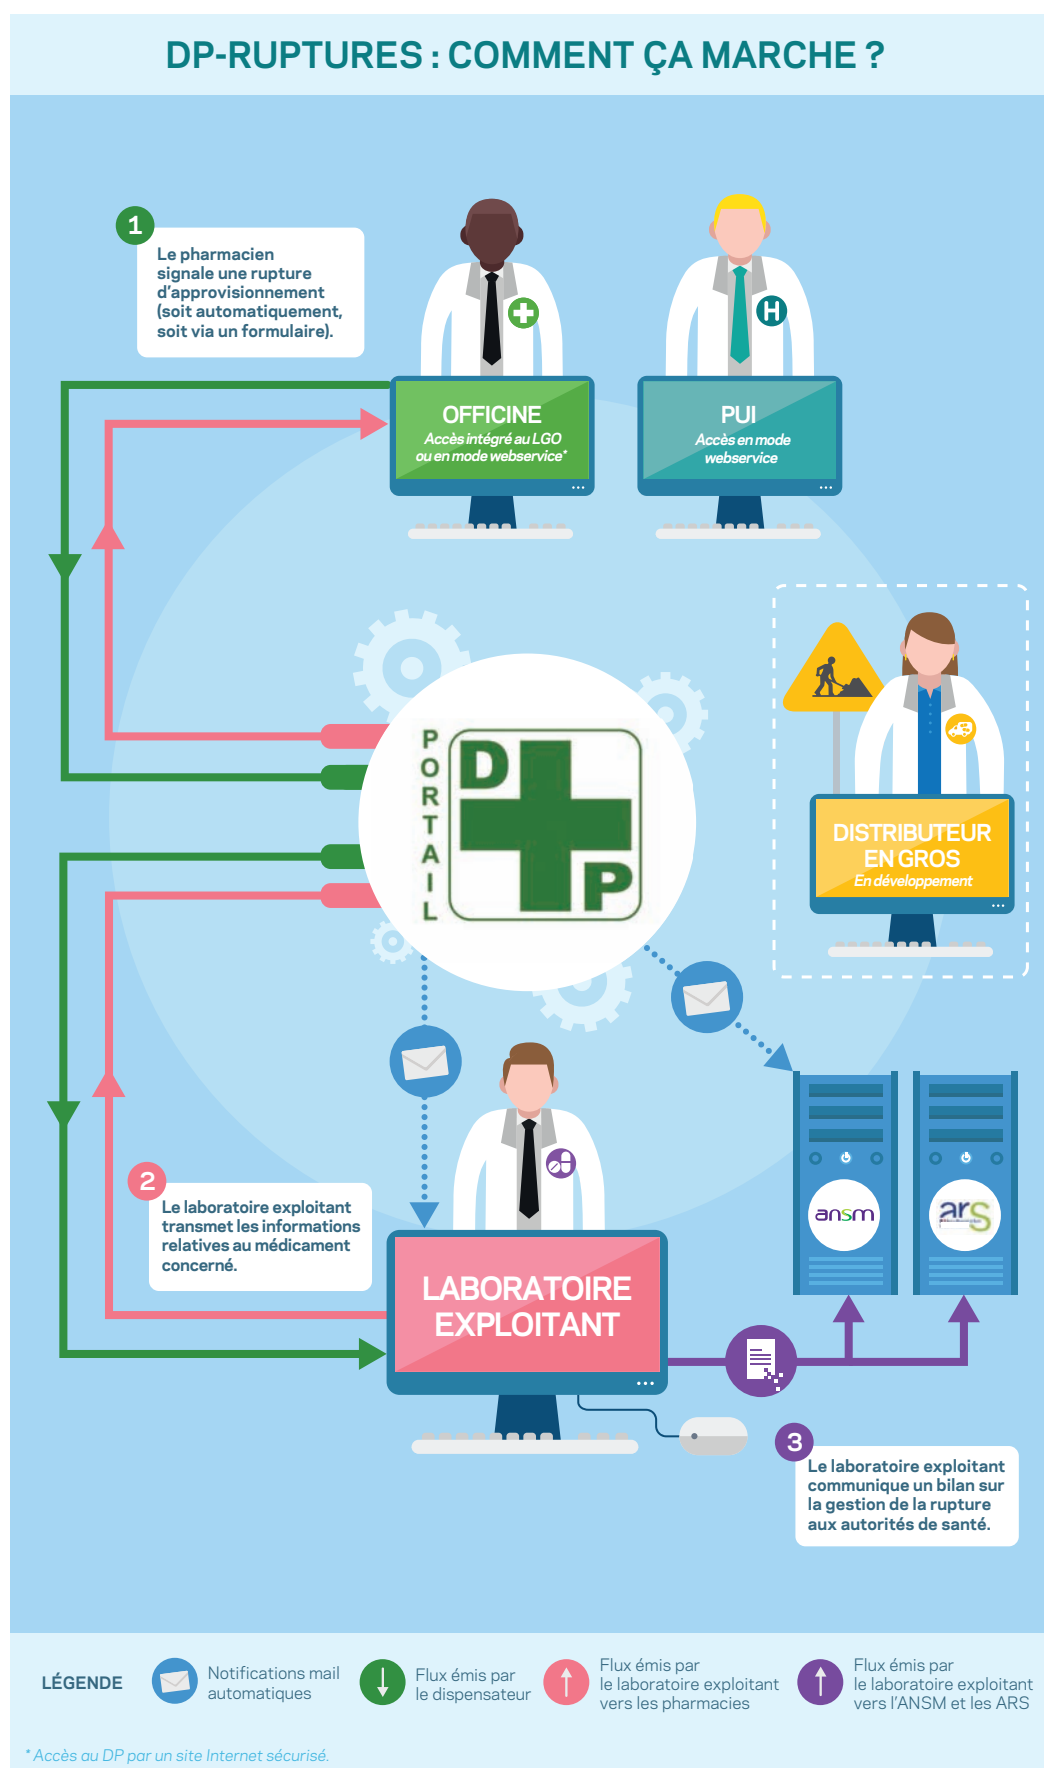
DP-RUPTURES : COMMENT ÇA MARCHE ?

1

Le pharmacien signale une rupture d'approvisionnement (soit automatiquement, soit via un formulaire).

OFFICINE
Accès intégré au LGO ou en mode webservice*

PUI
Accès en mode webservice

PORTAIL

D P

DISTRIBUTEUR EN GROS
En développement

2

Le laboratoire exploitant transmet les informations relatives au médicament concerné.

LABORATOIRE EXPLOITANT

ansm

ars

3

Le laboratoire exploitant communique un bilan sur la gestion de la rupture aux autorités de santé.

LÉGENDE

Notifications mail automatiques

Flux émis par le dispensateur

Flux émis par le laboratoire exploitant vers les pharmacies

Flux émis par le laboratoire exploitant vers l'ANSM et les ARS

* Accès au DP par un site Internet sécurisé.